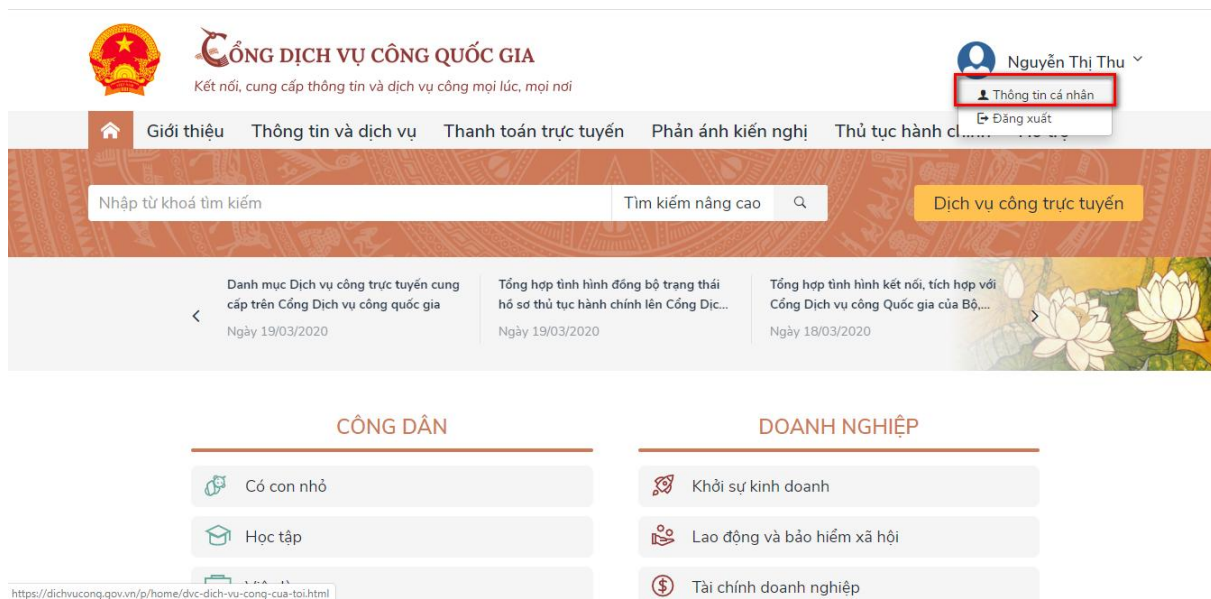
CỔNG DỊCH VỤ CÔNG QUỐC GIA
Kết nối, cung cấp thông tin và dịch vụ công mọi lúc, mọi nơi

Nguyễn Thị Thu
Thông tin cá nhân
Đăng xuất

Giới thiệu Thông tin và dịch vụ Thanh toán trực tuyến Phản ánh kiến nghị Thủ tục hành ch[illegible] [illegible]

Nhập từ khoá tìm kiếm
Tìm kiếm nâng cao
Dịch vụ công trực tuyến

Danh mục Dịch vụ công trực tuyến cung cấp trên Cổng Dịch vụ công quốc gia
Ngày 19/03/2020

Tổng hợp tình hình đồng bộ trạng thái hồ sơ thủ tục hành chính lên Cổng Dịc...
Ngày 19/03/2020

Tổng hợp tình hình kết nối, tích hợp với Cổng Dịch vụ công Quốc gia của Bộ,...
Ngày 18/03/2020

CÔNG DÂN
Có con nhỏ
Học tập
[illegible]

DOANH NGHIỆP
Khởi sự kinh doanh
Lao động và bảo hiểm xã hội
Tài chính doanh nghiệp

https://dichvucong.gov.vn/p/home/dvc-dich-vu-cong-cua-toi.html